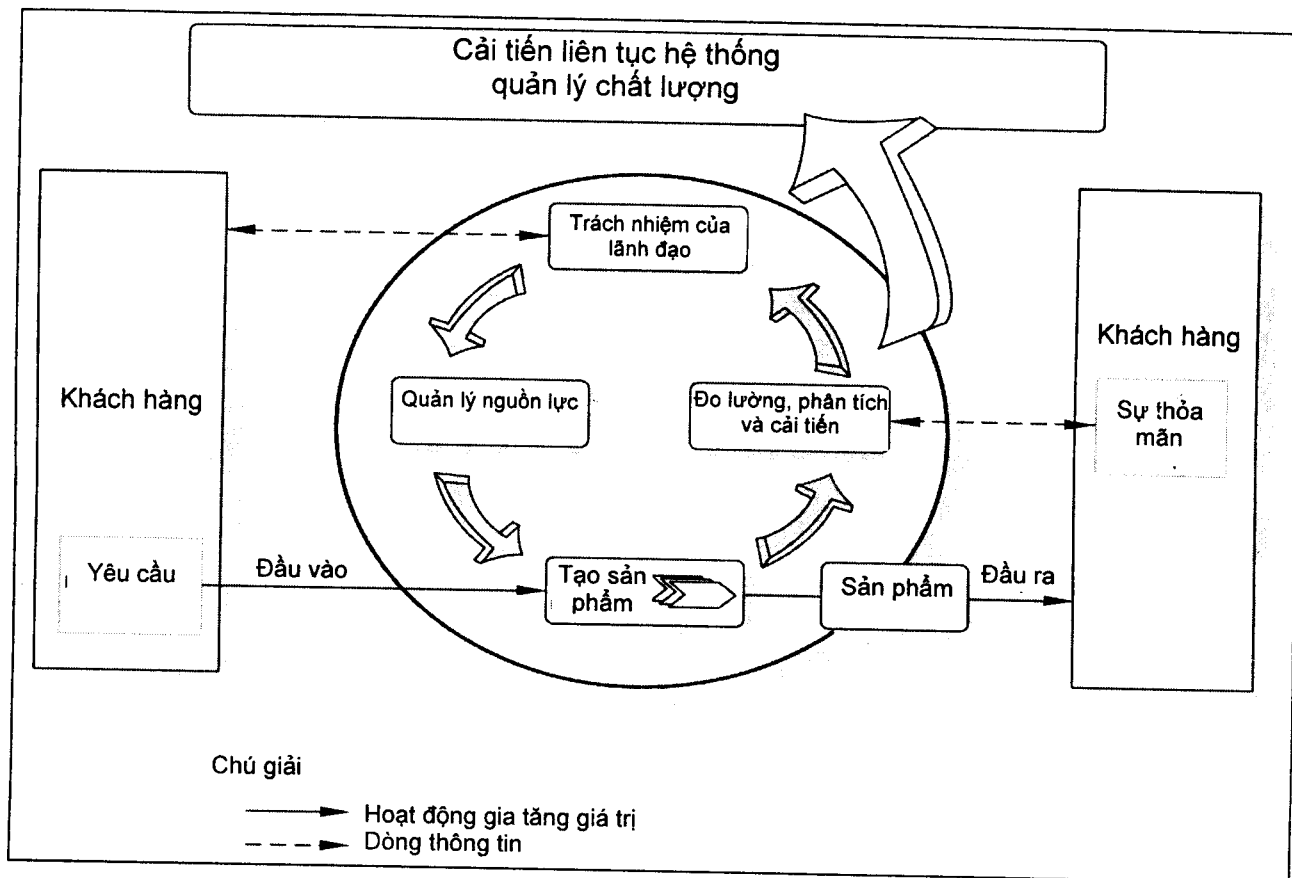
Cải tiến liên tục hệ thống quản lý chất lượng

Khách hàng

Yêu cầu

Trách nhiệm của lãnh đạo

Quản lý nguồn lực

Đo lường, phân tích và cải tiến

Đầu vào

Tạo sản phẩm

Sản phẩm

Đầu ra

Khách hàng

Sự thỏa mãn

Chú giải

Hoạt động gia tăng giá trị

Dòng thông tin